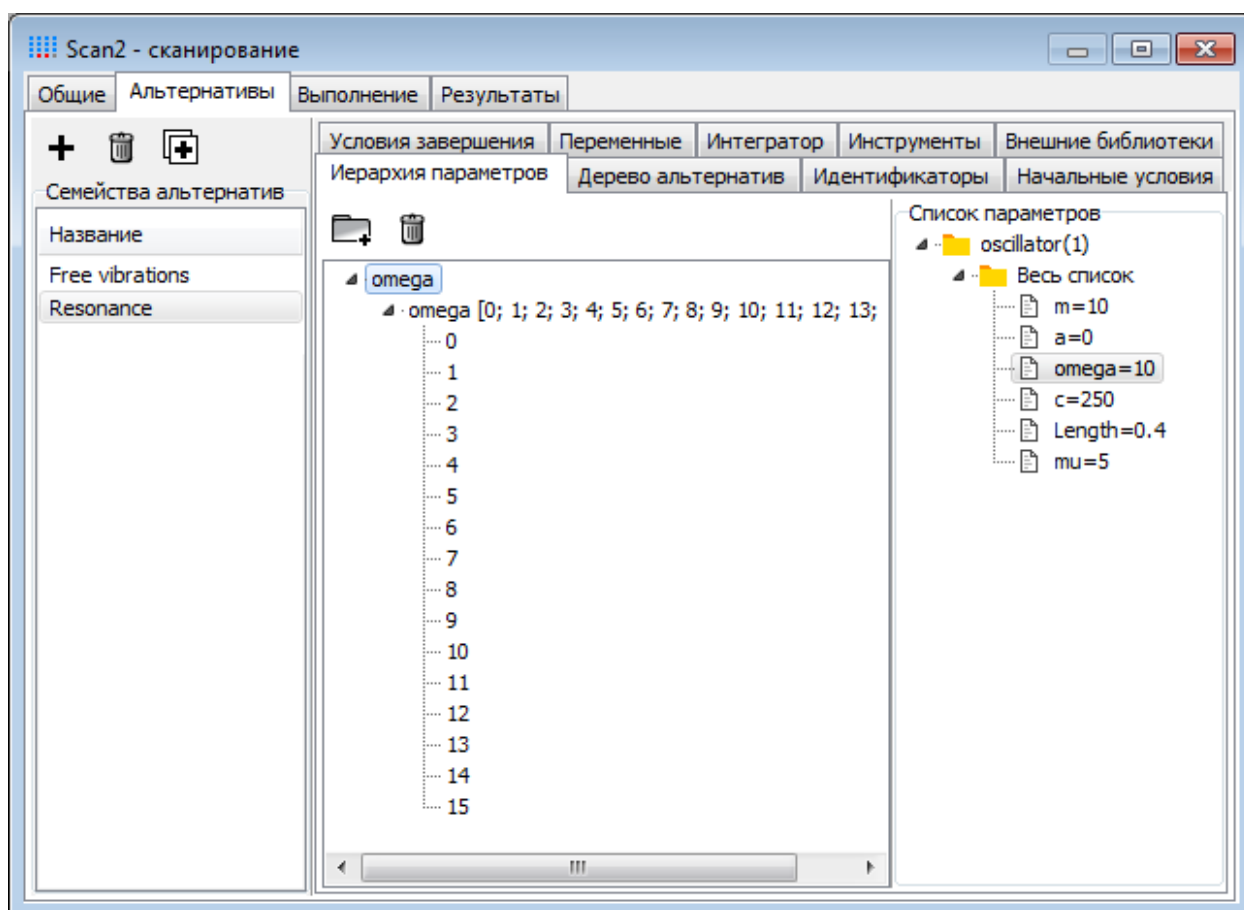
Scan2 - сканирование

Общие | Альтернативы | Выполнение | Результаты

Семейства альтернатив

Название
Free vibrations
Resonance

Условия завершения | Переменные | Интегратор | Инструменты | Внешние библиотеки
Иерархия параметров | Дерево альтернатив | Идентификаторы | Начальные условия

omega
omega [0; 1; 2; 3; 4; 5; 6; 7; 8; 9; 10; 11; 12; 13;
0
1
2
3
4
5
6
7
8
9
10
11
12
13
14
15

Список параметров
oscillator(1)
Весь список
m=10
a=0
omega=10
c=250
Length=0.4
mu=5